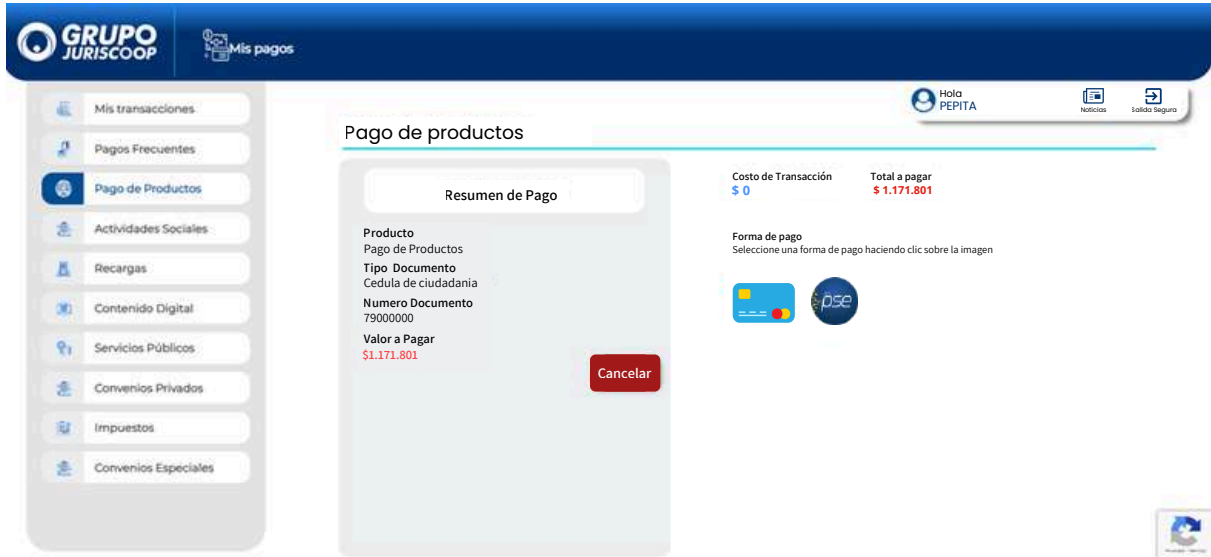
GRUPO JURISCOOP

Mis pagos

Mis transacciones
Pagos Frecuentes
Pago de Productos
Actividades Sociales
Recargas
Contenido Digital
Servicios Públicos
Convenios Privados
Impuestos
Convenios Especiales

Hola
PEPITA

Noticias
Salida Segura

Pago de productos

Resumen de Pago

Producto
Pago de Productos
Tipo Documento
Cedula de ciudadania
Numero Documento
79000000
Valor a Pagar
$1.171.801

Cancelar

Costo de Transacción
$ 0

Total a pagar
$ 1.171.801

Forma de pago
Seleccione una forma de pago haciendo clic sobre la imagen

pse